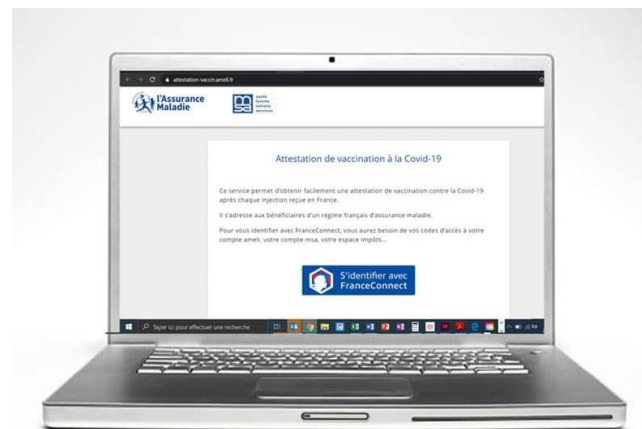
attestation-vaccin.ameli.fr

L'Assurance Maladie

msa santé famille retraite services

Attestation de vaccination à la Covid-19

Ce service permet d'obtenir facilement une attestation de vaccination contre la Covid-19 après chaque injection reçue en France.

Il s'adresse aux bénéficiaires d'un régime français d'assurance maladie.

Pour vous identifier avec FranceConnect, vous aurez besoin de vos codes d'accès à votre compte ameli, votre compte msa, votre espace impôts...

S'identifier avec FranceConnect

Taper ici pour effectuer une recherche